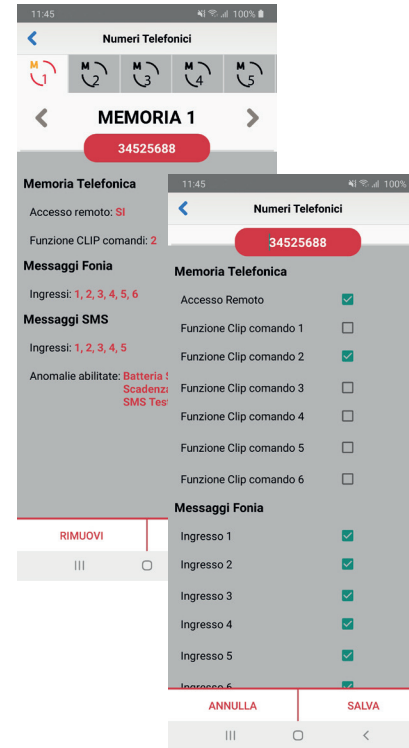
11:45 100%
Numeri Telefonici
M 1 M 2 M 3 M 4 M 5
MEMORIA 1
34525688
Memoria Telefonica
Accesso remoto: SI
Funzione CLIP comandi: 2
Messaggi Fonia
Ingressi: 1, 2, 3, 4, 5, 6
Messaggi SMS
Ingressi: 1, 2, 3, 4, 5
Anomalie abilitate: Batteria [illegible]
Scadenz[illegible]
SMS Test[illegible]
RIMUOVI

11:45 100%
Numeri Telefonici
34525688
Memoria Telefonica
Accesso Remoto
Funzione Clip comando 1
Funzione Clip comando 2
Funzione Clip comando 3
Funzione Clip comando 4
Funzione Clip comando 5
Funzione Clip comando 6
Messaggi Fonia
Ingresso 1
Ingresso 2
Ingresso 3
Ingresso 4
Ingresso 5
Ingresso 6
ANNULLA
SALVA